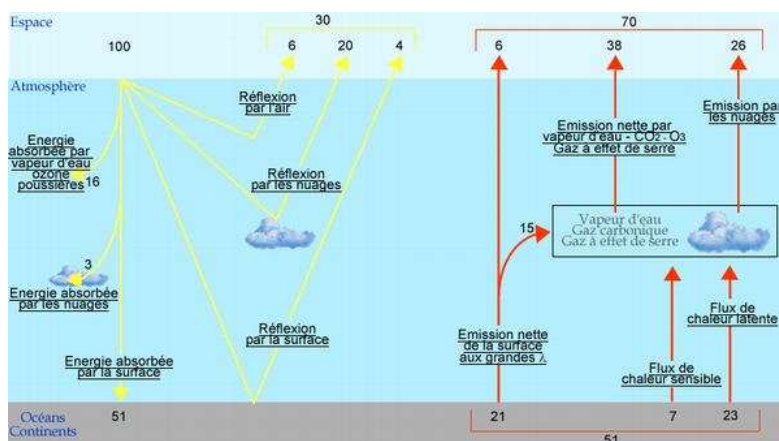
Espace

30

70

100

6

20

4

6

38

26

Atmosphère

Réflexion par l'air

Energie absorbée par vapeur d'eau ozone poussières 16

Réflexion par les nuages

Emission nette par vapeur d'eau - $CO_2$ - $O_3$ Gaz à effet de serre

Emission par les nuages

15

Vapeur d'eau Gaz carbonique Gaz à effet de serre

3

Energie absorbée par les nuages

Réflexion par la surface

Emission nette de la surface aux grandes λ

Flux de chaleur latente

Energie absorbée par la surface

Flux de chaleur sensible

Océans Continents

51

21

7

23

51